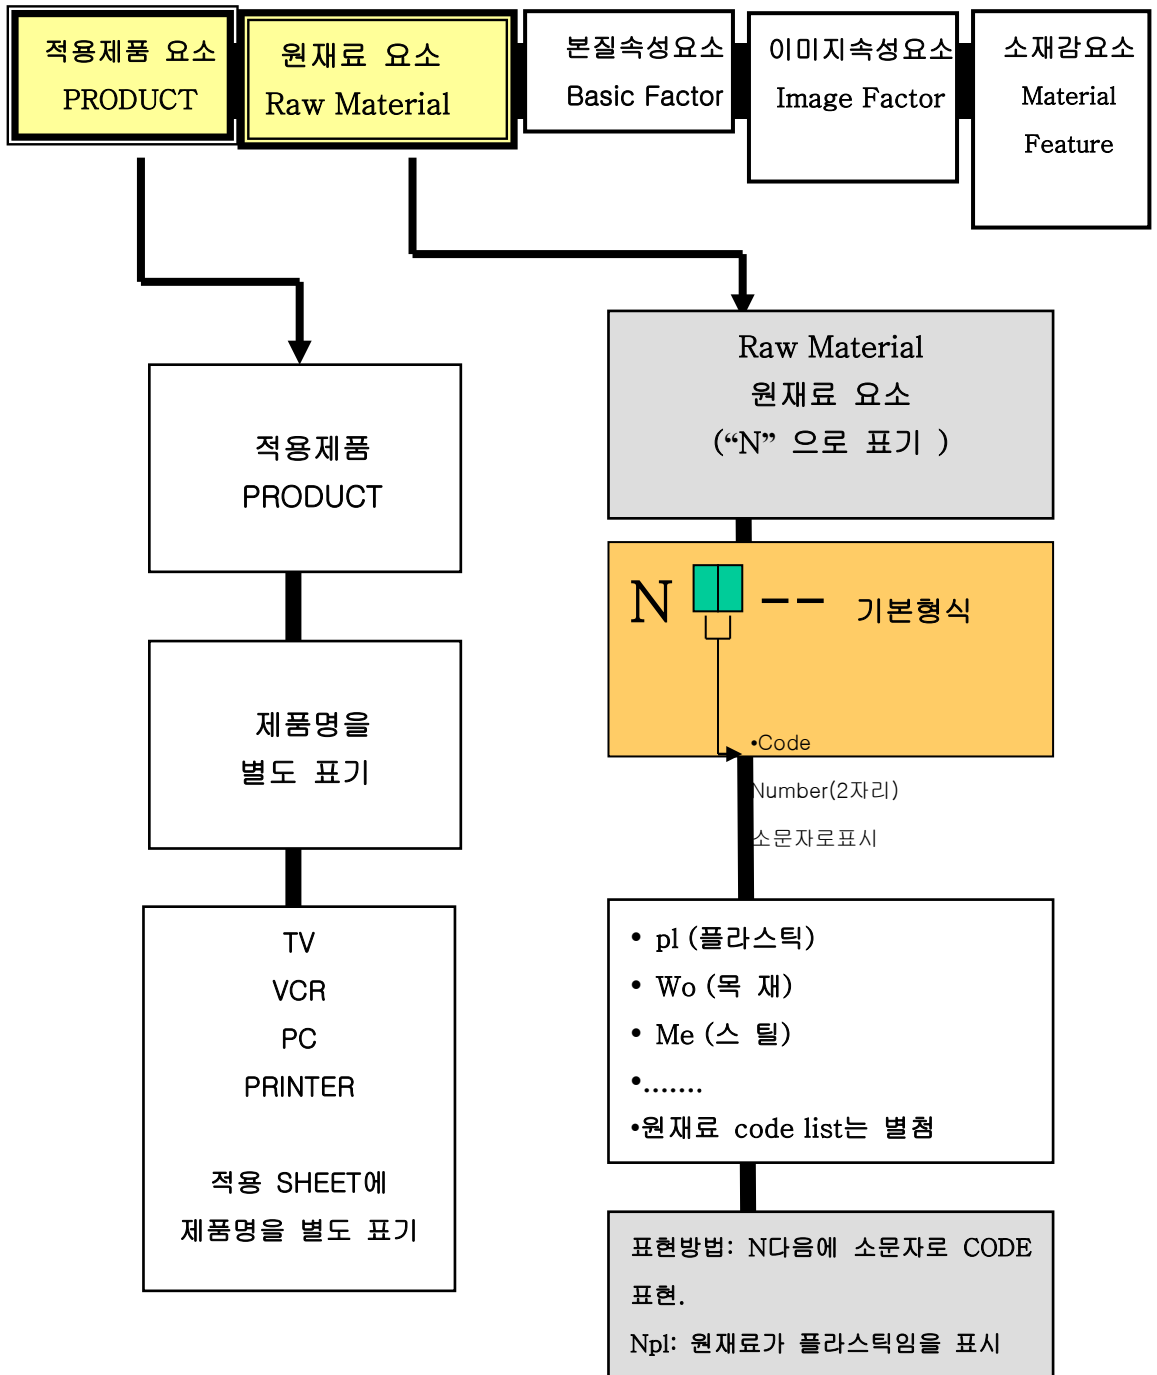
적용제품 요소
PRODUCT

원재료 요소
Raw Material

본질속성요소
Basic Factor

이미지속성요소
Image Factor

소재감요소
Material
Feature

적용제품
PRODUCT

제품명을
별도 표기

TV
VCR
PC
PRINTER

적용 SHEET에
제품명을 별도 표기

Raw Material
원재료 요소
(“N” 으로 표기 )

N -- 기본형식

•Code
Number(2자리)
소문자로표시

• pl (플라스틱)
• Wo (목 재)
• Me (스 틸)
•.......
•원재료 code list는 별첨

표현방법: N다음에 소문자로 CODE 표현.
Npl: 원재료가 플라스틱임을 표시